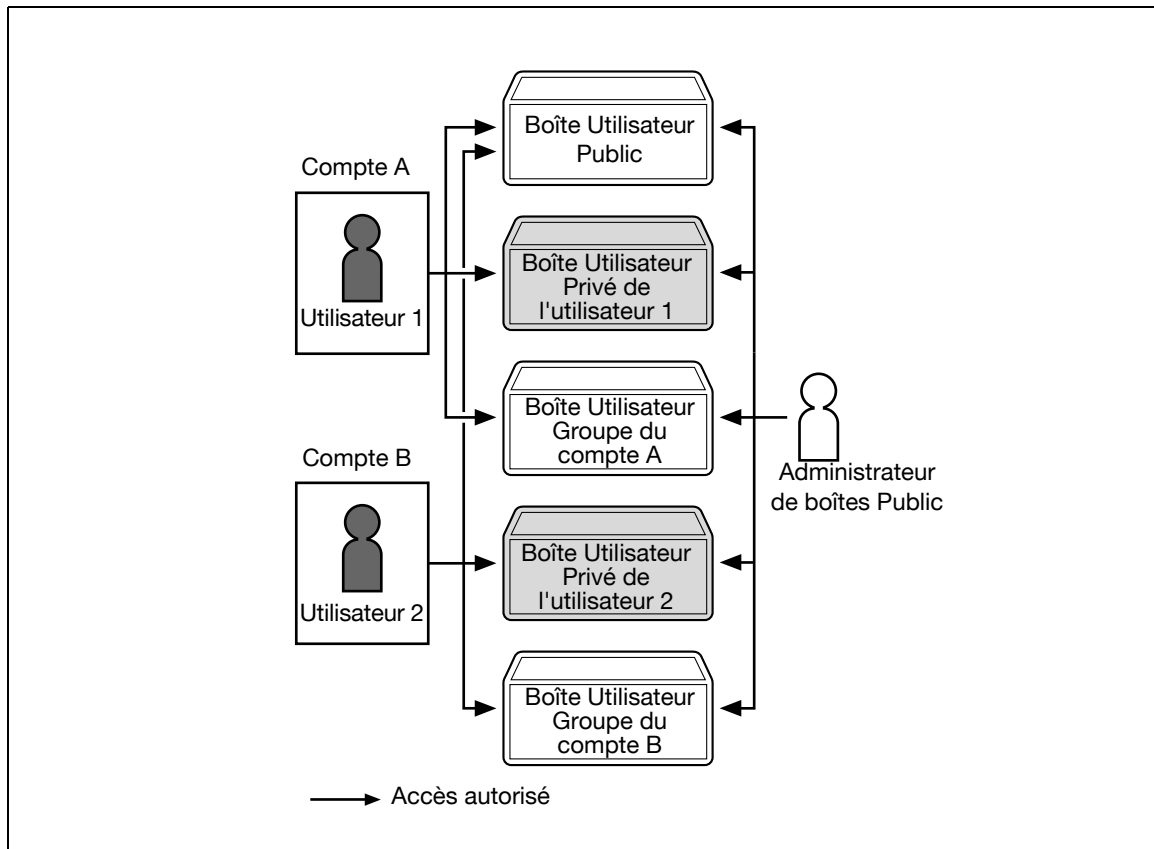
Compte A

Utilisateur 1

Compte B

Utilisateur 2

Boîte Utilisateur Public

Boîte Utilisateur Privé de l'utilisateur 1

Boîte Utilisateur Groupe du compte A

Boîte Utilisateur Privé de l'utilisateur 2

Boîte Utilisateur Groupe du compte B

Administrateur de boîtes Public

Accès autorisé